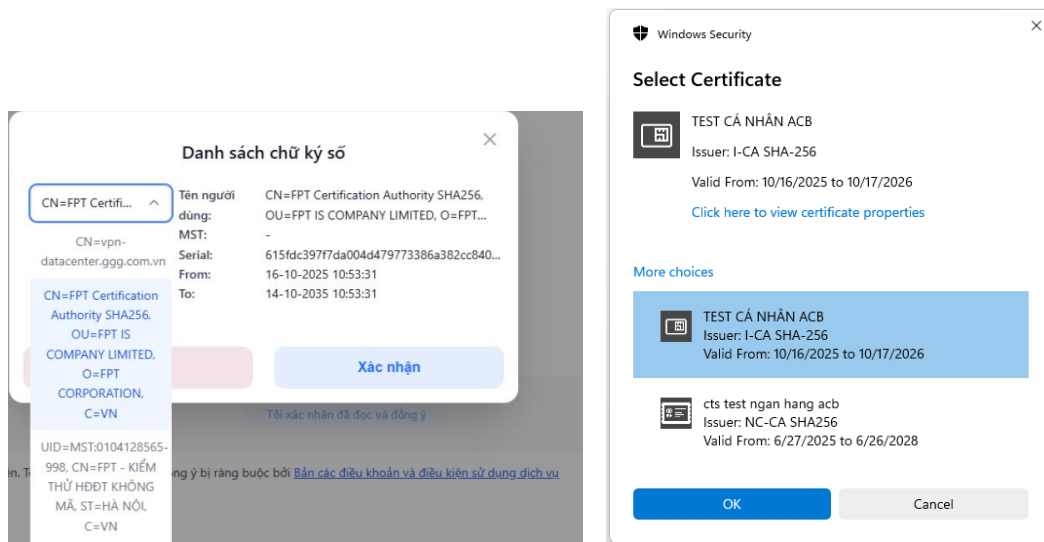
Danh sách chữ ký số

CN=FPT Certifi...

CN=vpn-datacenter.ggg.com.vn

CN=FPT Certification Authority SHA256, OU=FPT IS COMPANY LIMITED, O=FPT CORPORATION, C=VN

UID=MST:0104128565-998, CN=FPT - KIỂM THỬ HĐĐT KHÔNG MÃ, ST=HÀ NỘI, C=VN

| | |
|---|---|
| Tên người dùng: | CN=FPT Certification Authority SHA256, OU=FPT IS COMPANY LIMITED, O=FPT... |
| MST: | - |
| Serial: | 615fdc397f7da004d479773386a382cc840... |
| From: | 16-10-2025 10:53:31 |
| To: | 14-10-2035 10:53:31 |

Xác nhận

Tôi xác nhận đã đọc và đồng ý

en. T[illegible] ng ý bị ràng buộc bởi Bản các điều khoản và điều kiện sử dụng dịch vụ

Windows Security

Select Certificate

TEST CÁ NHÂN ACB
Issuer: I-CA SHA-256
Valid From: 10/16/2025 to 10/17/2026
Click here to view certificate properties

More choices

TEST CÁ NHÂN ACB
Issuer: I-CA SHA-256
Valid From: 10/16/2025 to 10/17/2026

cts test ngan hang acb
Issuer: NC-CA SHA256
Valid From: 6/27/2025 to 6/26/2028

OK

Cancel